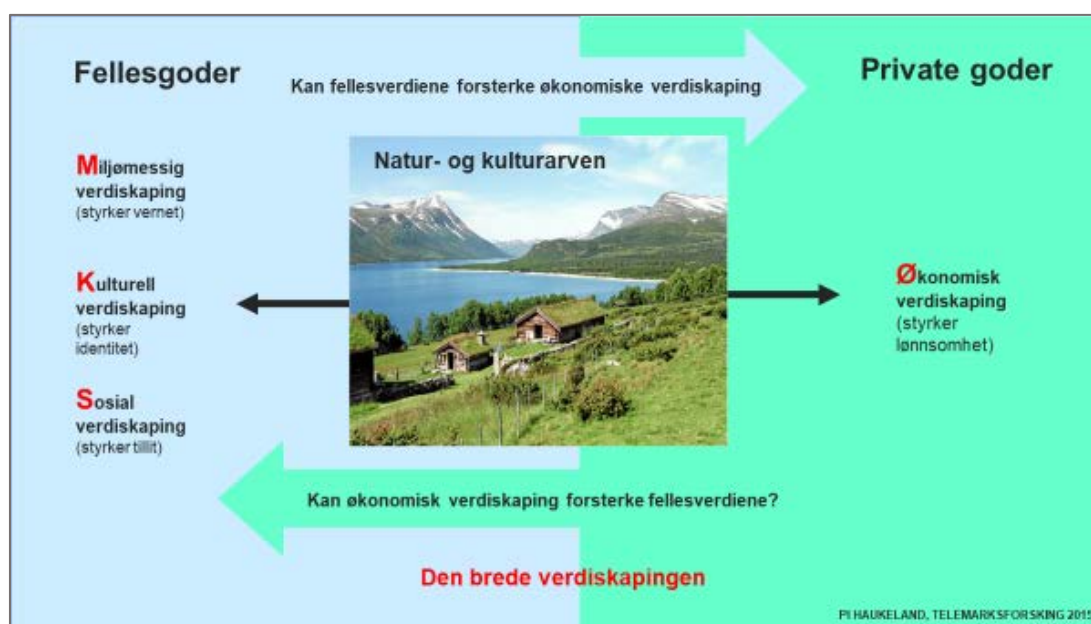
Fellesgoder

Kan fellesverdiene forsterke økonomiske verdiskaping

Private goder

Natur- og kulturarven

Miljømessig verdiskaping (styrker vernet)

Kulturell verdiskaping (styrker identitet)

Sosial verdiskaping (styrker tillit)

Økonomisk verdiskaping (styrker lønnsomhet)

Kan økonomisk verdiskaping forsterke fellesverdiene?

Den brede verdiskapingen

PI HAUKELAND, TELEMARKSFORSKING 2015